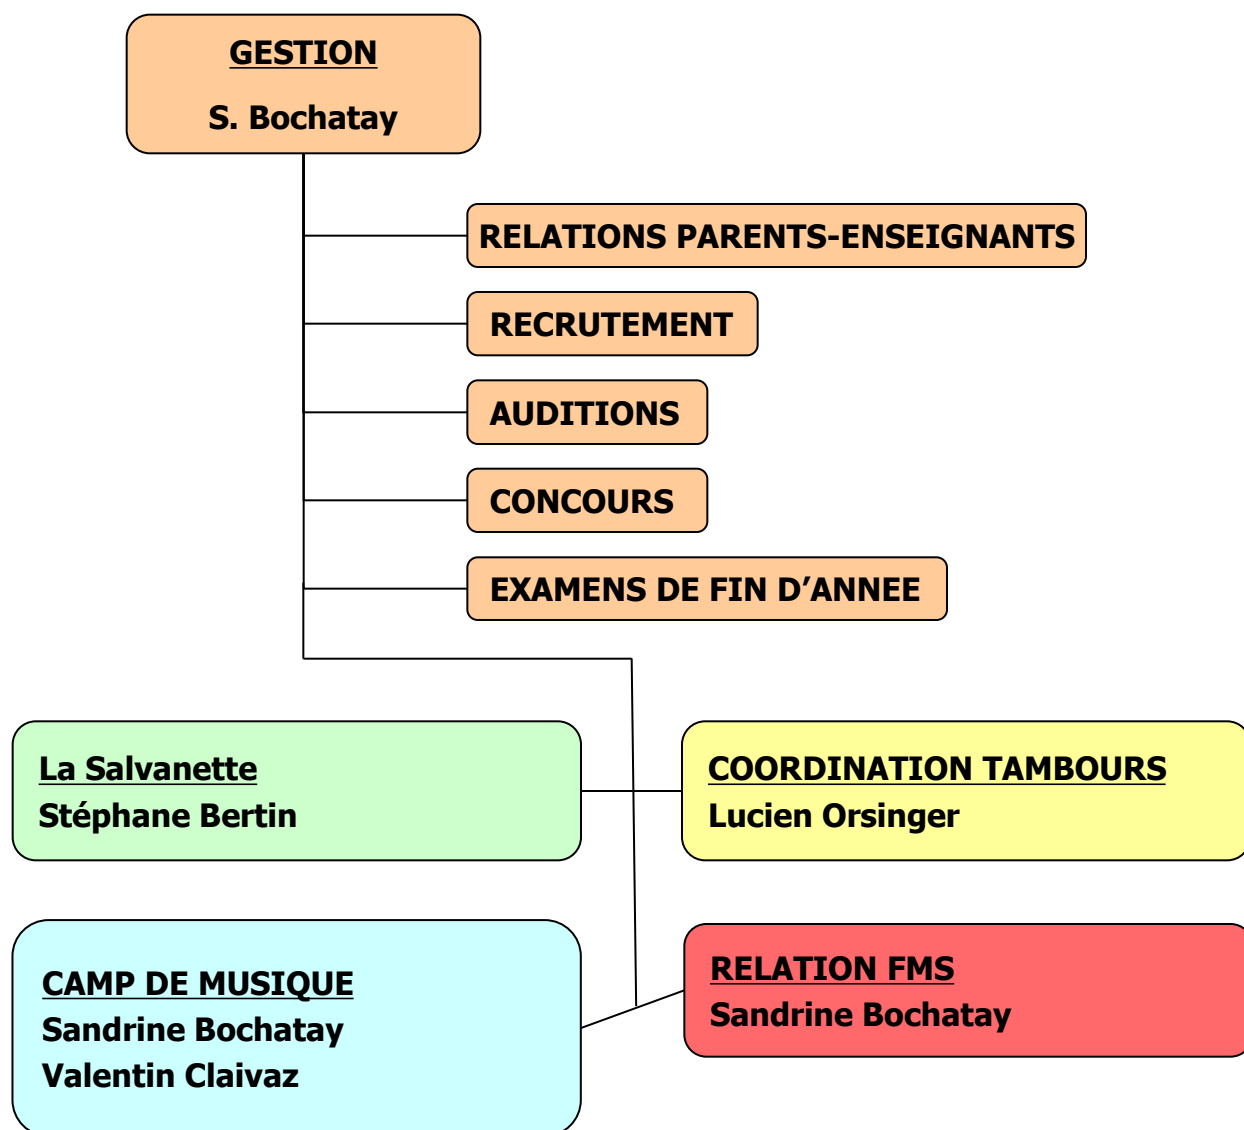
GESTION

S. Bochatay

RELATIONS PARENTS-ENSEIGNANTS

RECRUTEMENT

AUDITIONS

CONCOURS

EXAMENS DE FIN D'ANNEE

La Salvanette
Stéphane Bertin

COORDINATION TAMBOURS
Lucien Orsinger

CAMP DE MUSIQUE
Sandrine Bochatay
Valentin Claivaz

RELATION FMS
Sandrine Bochatay